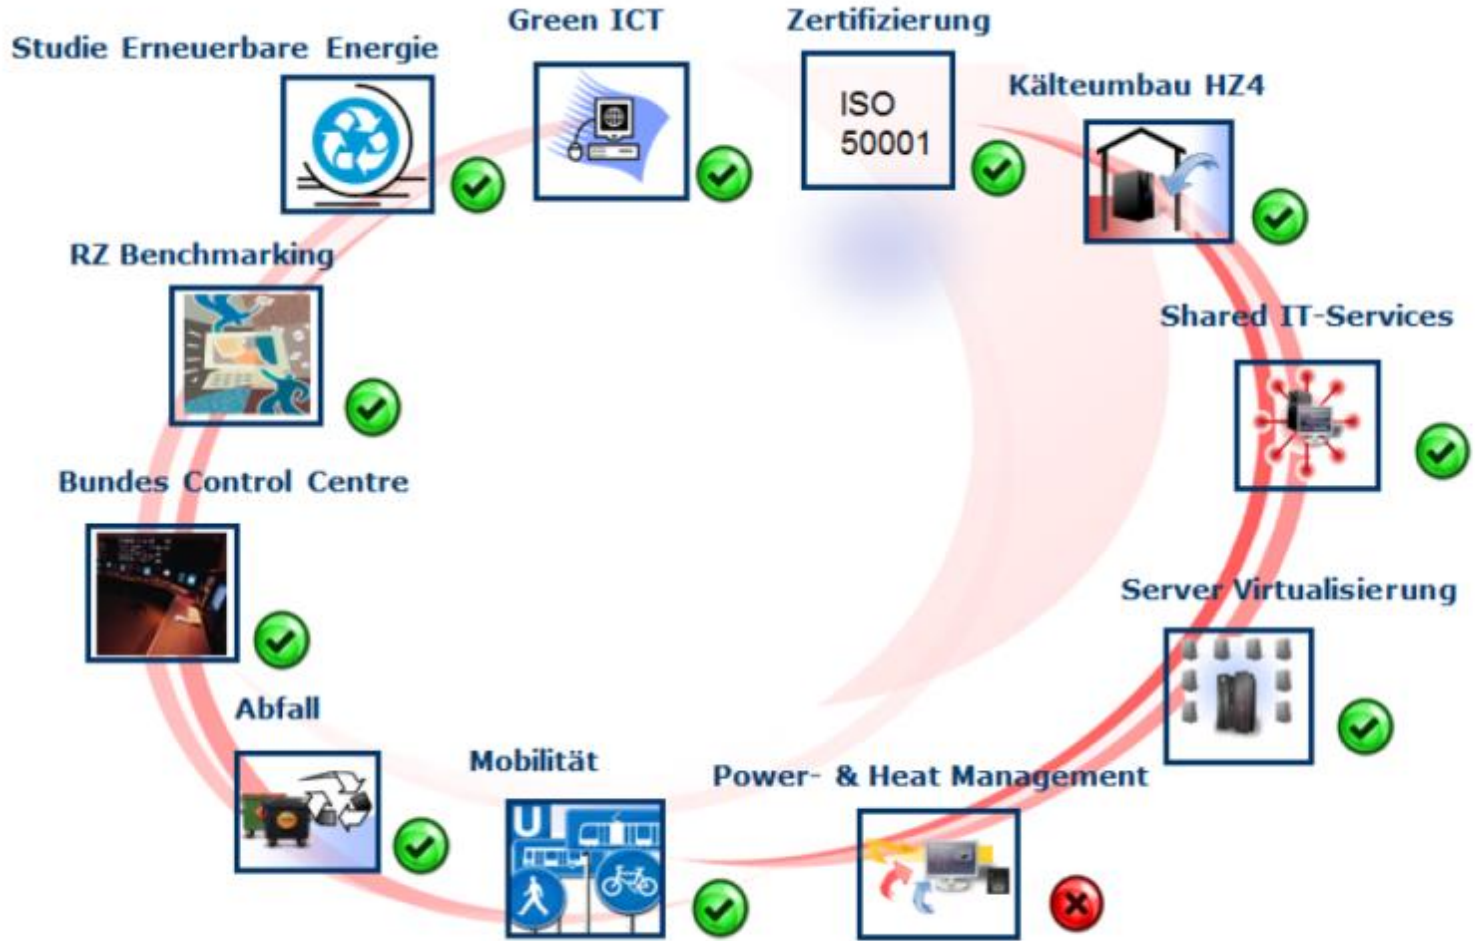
Studie Erneuerbare Energie

Green ICT

Zertifizierung

ISO 50001

Kälteumbau HZ4

RZ Benchmarking

Shared IT-Services

Bundes Control Centre

Server Virtualisierung

Abfall

Mobilität

U

Power- & Heat Management